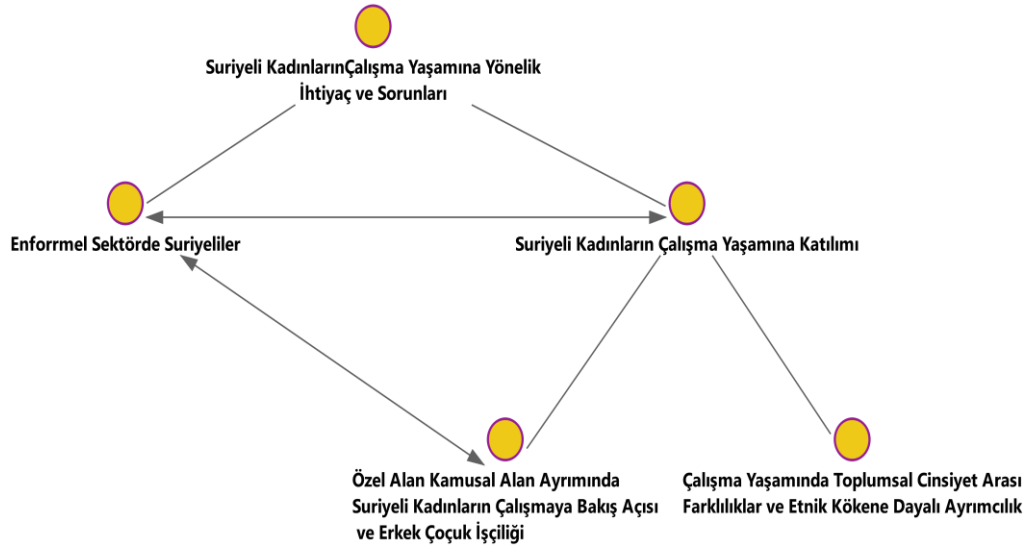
Suriyeli KadınlarınÇalışma Yaşamına Yönelik İhtiyaç ve Sorunları

Enforrmel Sektörde Suriyeliler

Suriyeli Kadınların Çalışma Yaşamına Katılımı

Özel Alan Kamusal Alan Ayrımında Suriyeli Kadınların Çalışmaya Bakış Açısı ve Erkek Çoçuk İşçiliği

Çalışma Yaşamında Toplumsal Cinsiyet Arası Farklılıklar ve Etnik Kökene Dayalı Ayrımcılık